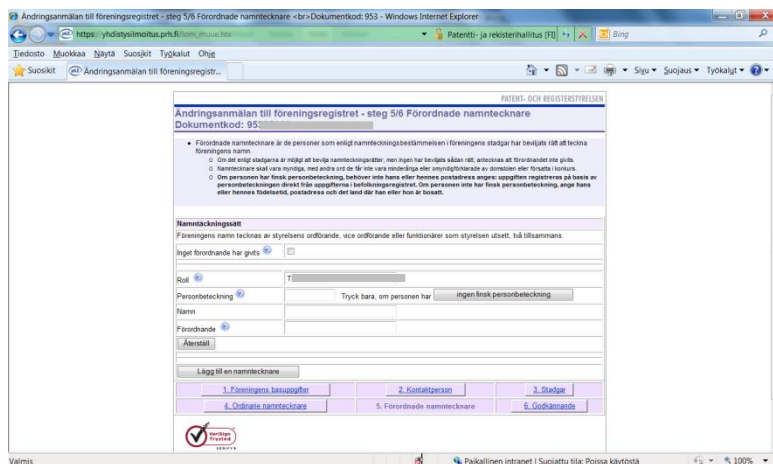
Ändringsanmälan till föreningsregistret - steg 5/6 Förordnade namntecknare <br>Dokumentkod: 953 - Windows Internet Explorer

https://yhdistysilmoitus.prh.fi/lom_muue.htx

Patentti- ja rekisterihallitus [FI]

Bing

Tiedosto Muokkaa Näytä Suosikit Työkalut Ohje

Suosikit

Ändringsanmälan till föreningsregistr...

Sivu ▾ Suojaus ▾ Työkalut ▾

PATENT- OCH REGISTERSTYRELSEN

Ändringsanmälan till föreningsregistret - steg 5/6 Förordnade namntecknare
Dokumentkod: 953

• Förordnade namntecknare är de personer som enligt namnteckningsbestämmelsen i föreningens stadgar har beviljats rätt att teckna föreningens namn.
○ Om det enligt stadgarna är möjligt att bevilja namnteckningsrätter, men ingen har beviljats sådan rätt, antecknas att förordnandet inte givits.
○ Namntecknare skall vara myndiga, med andra ord de får inte vara minderåriga eller omyndigförklarade av domstolen eller försatta i konkurs.
○ Om personen har finsk personbeteckning, behöver inte hans eller hennes postadress anges: uppgiften registreras på basis av personbeteckningen direkt från uppgifterna i befolkningsregistret. Om personen inte har finsk personbeteckning, ange hans eller hennes födelsetid, postadress och det land där han eller hon är bosatt.

Namnteckningssätt

Föreningens namn tecknas av styrelsens ordförande, vice ordförande eller funktionärer som styrelsen utsett, två tillsammans.

Inget förordnande har givits

Roll

T

Personbeteckning

Tryck bara, om personen har

ingen finsk personbeteckning

Namn

Förordnande

Återställ

Lägg till en namntecknare

| 1. Föreningens basuppgifter | 2. Kontaktperson | 3. Stadgar |
|---|---|---|
| 4. Ordinarie namntecknare | 5. Förordnade namntecknare | 6. Godkännande |

VeriSign Trusted

Valmis

Paikallinen intranet | Suojattu tila: Poissa käytöstä

100%